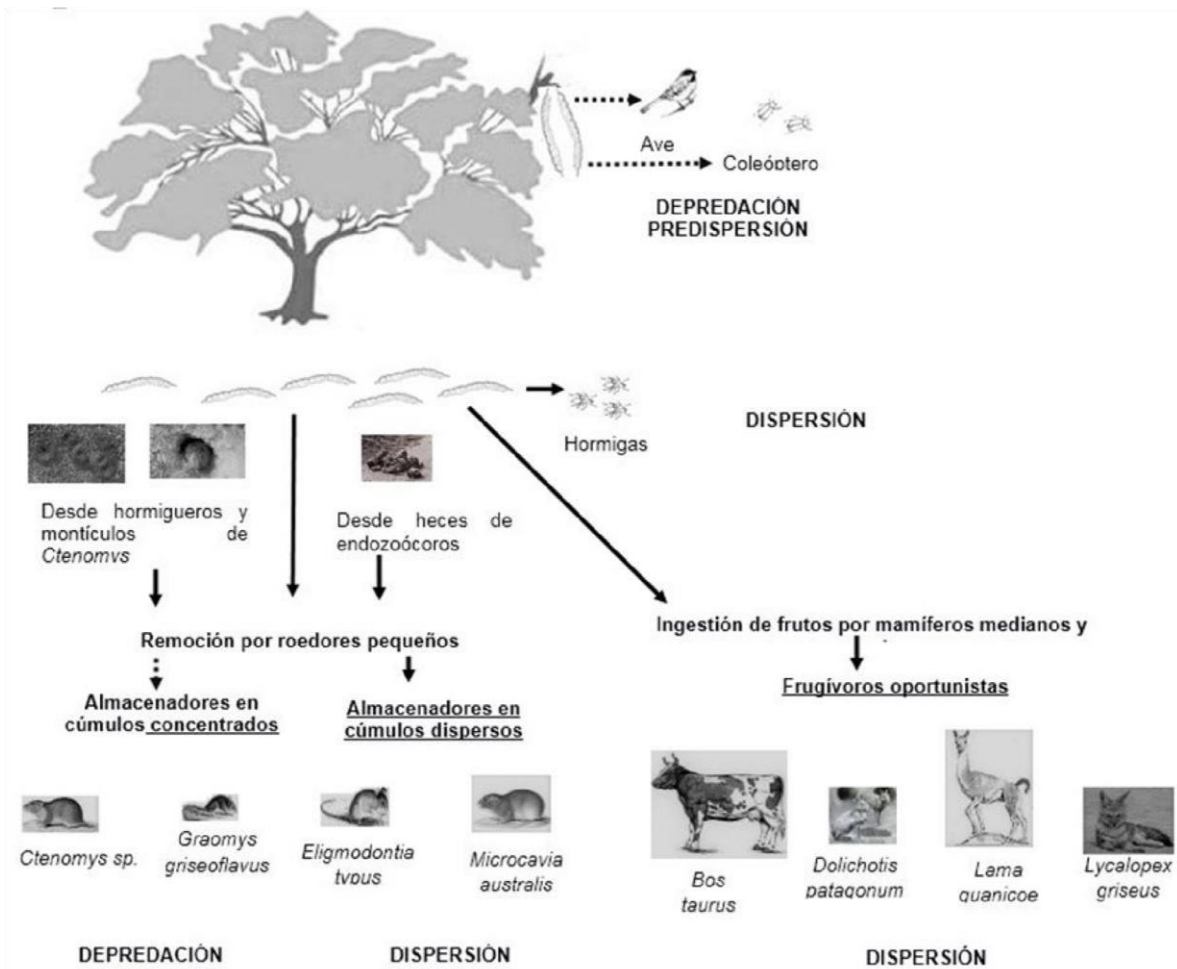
Ave

Coleóptero

DEPREDACIÓN PREDISPERSIÓN

Hormigas

DISPERSIÓN

Desde hormigueros y montículos de *Ctenomys*

Desde heces de endozoócoros

Remoción por roedores pequeños

Almacenadores en cúmulos concentrados

Almacenadores en cúmulos dispersos

Ingestión de frutos por mamíferos medianos y

Frugívoros oportunistas

*Ctenomys sp.*

*Graomys griseoflavus*

*Eligmodontia typus*

*Microcavia australis*

*Bos taurus*

*Dolichotis patagonum*

*Lama guanicoe*

*Lycalopex griseus*

DEPREDACIÓN

DISPERSIÓN

DISPERSIÓN